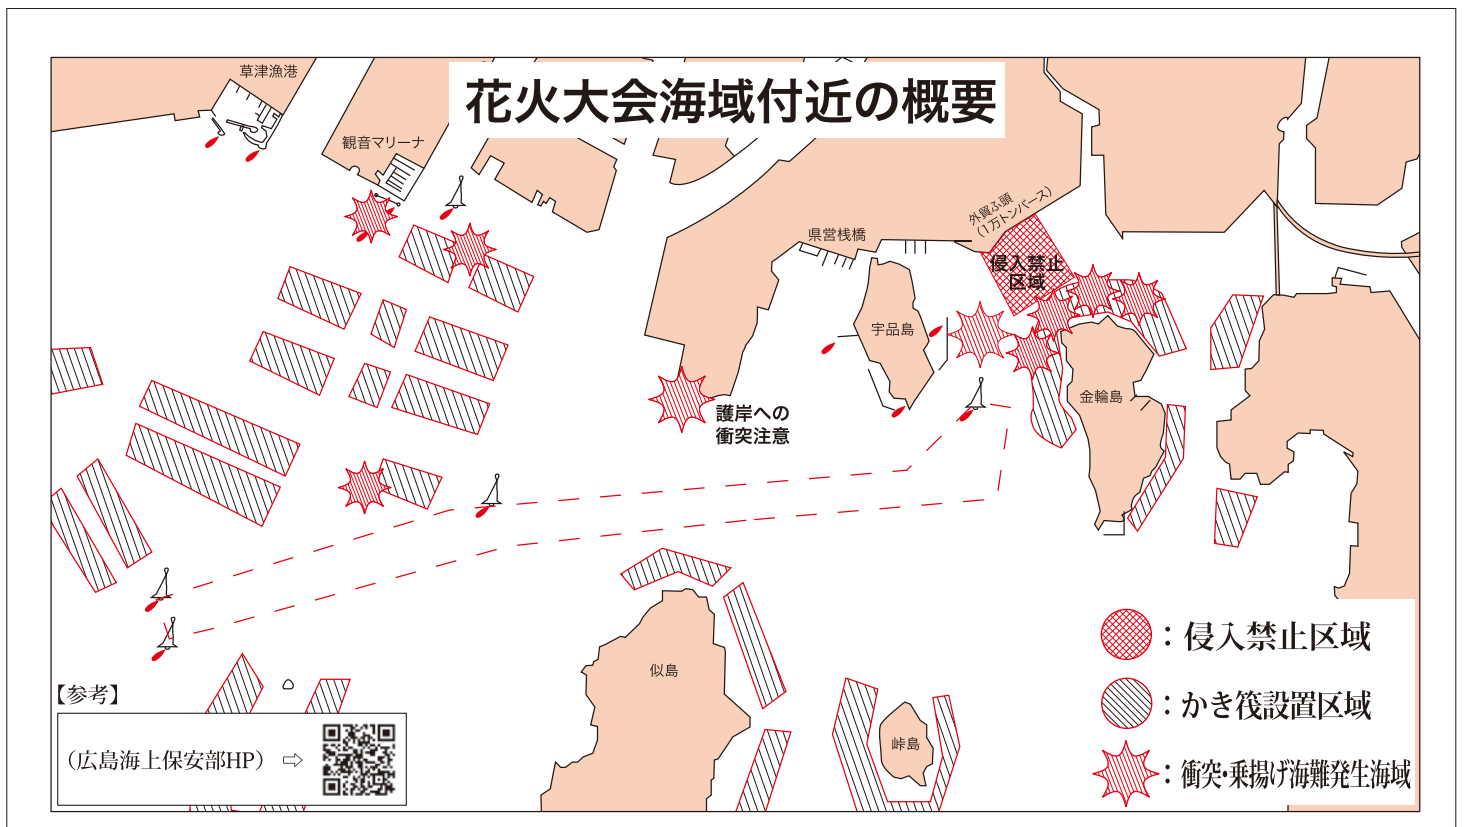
花火大会海域付近の概要

草津漁港

観音マリーナ

外貿ふ頭
(1万トンバース)

県営桟橋

侵入禁止
区域

宇品島

金輪島

護岸への
衝突注意

似島

峠島

【参考】

(広島海上保安部HP) ⇨

：侵入禁止区域

：かき筏設置区域

：衝突・乗揚げ海難発生海域